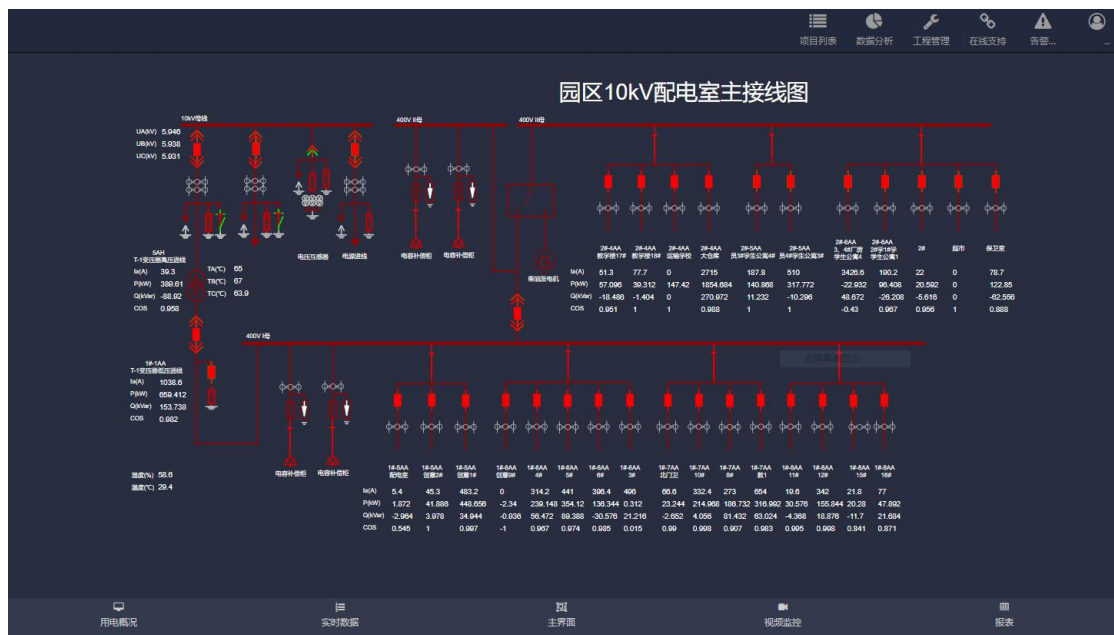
项目列表 数据分析 工程管理 在线支持 告警...

园区10kV配电室主接线图

10kV母线

UA(kV) 5.946
UB(kV) 5.938
UC(kV) 5.931

电压互感器 电源进线

5AH
T-1变压器高压进线
Ia(A) 39.3
P(kW) 389.61
Q(kVar) -88.92
COS 0.958

TA(℃) 65
TB(℃) 67
TC(℃) 63.9

400V II母 400V III母

电容补偿柜 电容补偿柜

柴油发电机

| | 2#-4AA 教学楼17# | 2#-4AA 教学楼18# | 2#-4AA 运输学校 | 2#-4AA 大仓库 | 2#-5AA 员3#学生公寓4# | 2#-5AA 员4#学生公寓3# | 2#-6AA 3、4#厂房学生公寓4 | 2#-6AA 2#学1#学学生公寓1 | 2# | 超市 | 保卫室 |
|---|---|---|---|---|---|---|---|---|---|---|---|
| Ia(A) | 51.3 | 77.7 | 0 | 2715 | 187.8 | 510 | 3426.6 | 190.2 | 22 | 0 | 78.7 |
| P(kW) | 57.096 | 39.312 | 147.42 | 1854.684 | 140.868 | 317.772 | -22.932 | 96.408 | 20.592 | 0 | 122.85 |
| Q(kVar) | -18.486 | -1.404 | 0 | 270.972 | 11.232 | -10.296 | 48.672 | -26.208 | -5.616 | 0 | -62.556 |
| COS | 0.951 | 1 | 1 | 0.988 | 1 | 1 | -0.43 | 0.967 | 0.956 | 1 | 0.888 |

400V I母

1#-1AA
T-1变压器低压进线
Ia(A) 1038.6
P(kW) 659.412
Q(kVar) 153.738
COS 0.982

温度(%) 58.6
温度(℃) 29.4

电容补偿柜 电容补偿柜

| | 1#-5AA 配电室 | 1#-5AA 创意2# | 1#-5AA 创意1# | 1#-6AA 创意3# | 1#-6AA 4# | 1#-6AA 5# | 1#-6AA 6# | 1#-6AA 3# | 1#-7AA 北门卫 | 1#-7AA 10# | 1#-7AA 8# | 1#-7AA 腔1 | 1#-8AA 11# | 1#-8AA 12# | 1#-8AA 15# | 1#-8AA 16# |
|---|---|---|---|---|---|---|---|---|---|---|---|---|---|---|---|---|
| Ia(A) | 5.4 | 45.3 | 483.2 | 0 | 314.2 | 441 | 396.4 | 496 | 66.6 | 332.4 | 273 | 654 | 19.8 | 342 | 21.8 | 77 |
| P(kW) | 1.872 | 41.886 | 448.656 | -2.34 | 239.148 | 354.12 | 136.344 | 0.312 | 23.244 | 214.968 | 188.732 | 318.992 | 30.576 | 155.844 | 20.28 | 47.892 |
| Q(kVar) | -2.964 | 3.978 | 34.944 | -0.936 | 56.472 | 89.388 | -30.576 | 21.216 | -2.652 | 4.056 | 81.432 | 63.024 | -4.368 | 18.876 | -11.7 | 21.684 |
| COS | 0.545 | 1 | 0.997 | -1 | 0.967 | 0.974 | 0.985 | 0.015 | 0.99 | 0.998 | 0.907 | 0.983 | 0.995 | 0.998 | 0.841 | 0.871 |

用电概况 实时数据 主界面 视频监控 报表